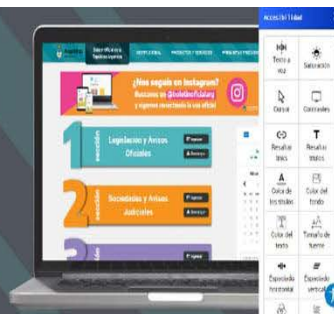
Accesibilidad

Texto a voz

Saturación

Cursor

Contraste

Resaltar links

Resaltar títulos

Color de los títulos

Color del fondo

Color del texto

Tamaño de fuente

Espaciado horizontal

Espaciado vertical

¿Nos seguís en Instagram?

Buscanos en @boletinoficialarg

y enterate novedades de un oficial

1 Legislación y Avisos Oficiales

2 Sociedades y Avisos Judiciales

3

sección

sección